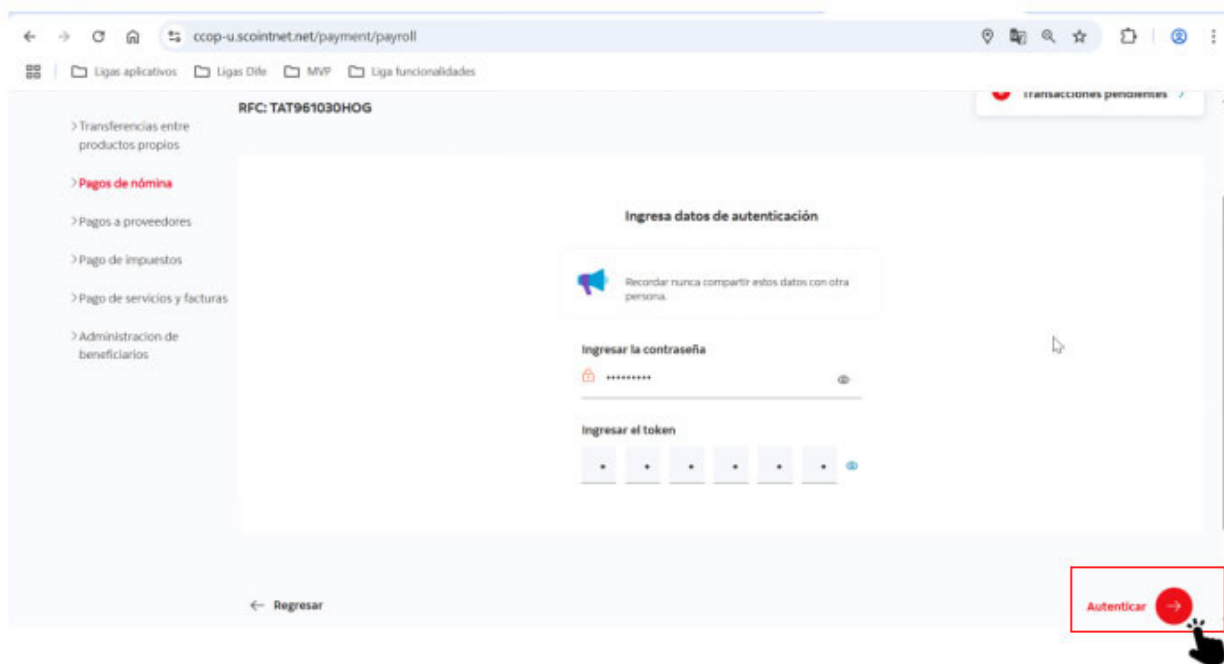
ccop-u.scointnet.net/payment/payroll

Ligas aplicativos  Ligas Dife  MVP  Liga funcionalidades

RFC: TAT961030HOG

Transacciones pendientes

> Transferencias entre productos propios

> Pagos de nómina

> Pagos a proveedores

> Pago de impuestos

> Pago de servicios y facturas

> Administracion de beneficiarios

Ingresa datos de autenticación

Recordar nunca compartir estos datos con otra persona.

Ingresar la contraseña

••••••••••

Ingresar el token

• • • • • •

← Regresar

Autenticar